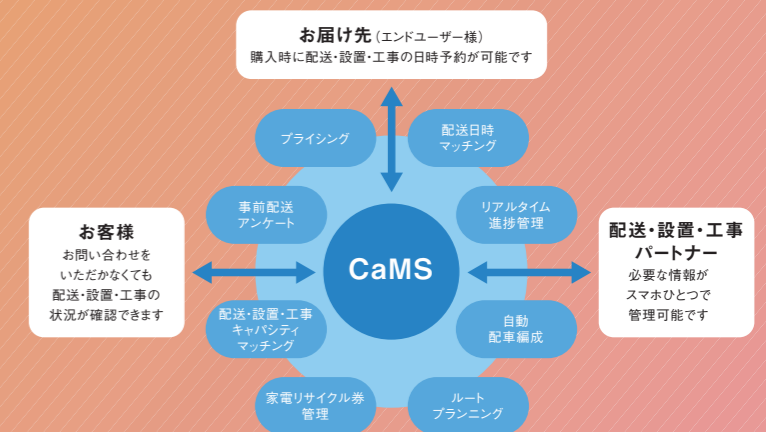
お届け先（エンドユーザー様）
購入時に配送・設置・工事の日時予約が可能です

プライシング

配送日時
マッチング

事前配送
アンケート

リアルタイム
進捗管理

お客様
お問い合わせを
いただかなくても
配送・設置・工事の
状況が確認できます

CaMS

配送・設置・工事
パートナー
必要な情報が
スマホひとつで
管理可能です

配送・設置・工事
キャパシティ
マッチング

自動
配車編成

家電リサイクル券
管理

ルート
プランニング